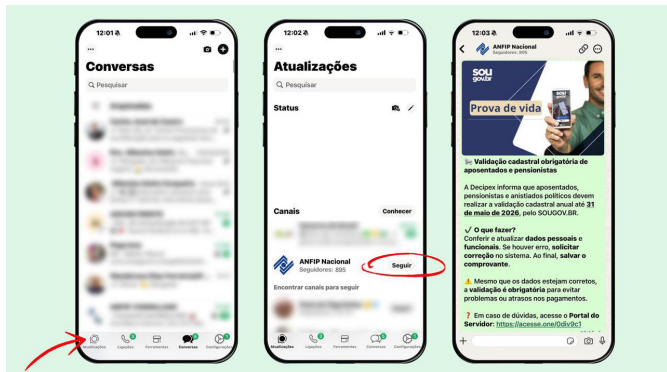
12:01

Conversas

Pesquisar

Atualizações Ligações Ferramentas Conversas Configurações

12:02

Atualizações

Status

Canais

Conhecer

ANFIP Nacional
Seguidores: 895

Seguir

Encontrar canais para seguir

Atualizações Ligações Ferramentas Conversas Configurações

12:03

ANFIP Nacional
Seguidores: 895

SOU gov.br

Prova de vida

Validação cadastral obrigatória de aposentados e pensionistas

A Decipex informa que aposentados, pensionistas e anistiados políticos devem realizar a validação cadastral anual até 31 de maio de 2026, pelo SOUGOV.BR.

✔️ O que fazer?
Conferir e atualizar dados pessoais e funcionais. Se houver erro, solicitar correção no sistema. Ao final, salvar o comprovante.

⚠️ Mesmo que os dados estejam corretos, a validação é obrigatória para evitar problemas ou atrasos nos pagamentos.

❓ Em caso de dúvidas, acesse o Portal do Servidor: https://acesse.one/0div9c1